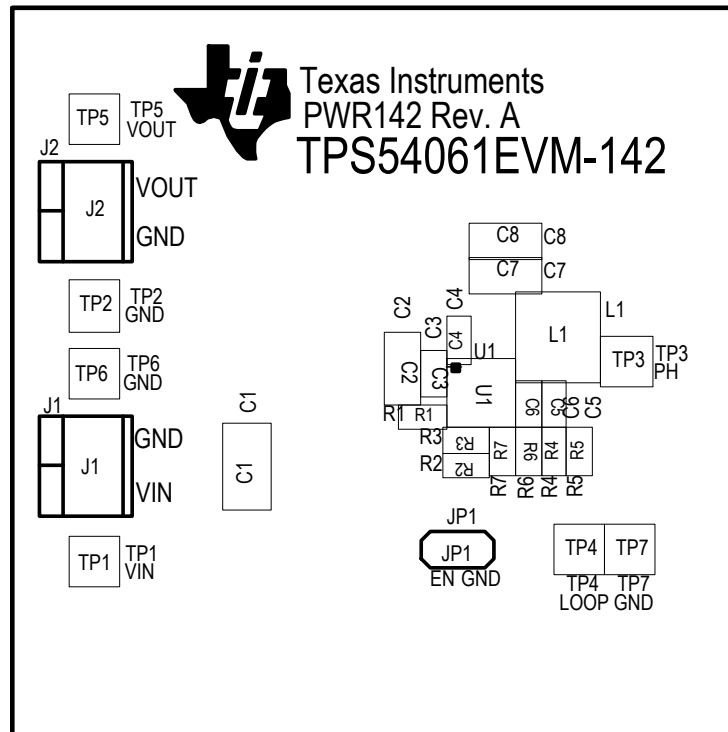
Texas Instruments
PWR142 Rev. A
TPS54061EVM-142

TP5
TP5
VOUT

J2
J2
VOUT
GND

TP2
TP2
GND

TP6
TP6
GND

J1
J1
GND
VIN

TP1
TP1
VIN

C1
C1

C8
C8
C7
C7

C2
C3
C4
C4
U1
C2
C3
U1

L1
L1

TP3
TP3
PH

C6
C6
C5
C5

R1
R1
R3
R3
R2
R2
R7
R6
R4
R5
R7
R6
R4
R5

JP1
JP1
EN GND

TP4
TP7
TP4
TP7
LOOP GND